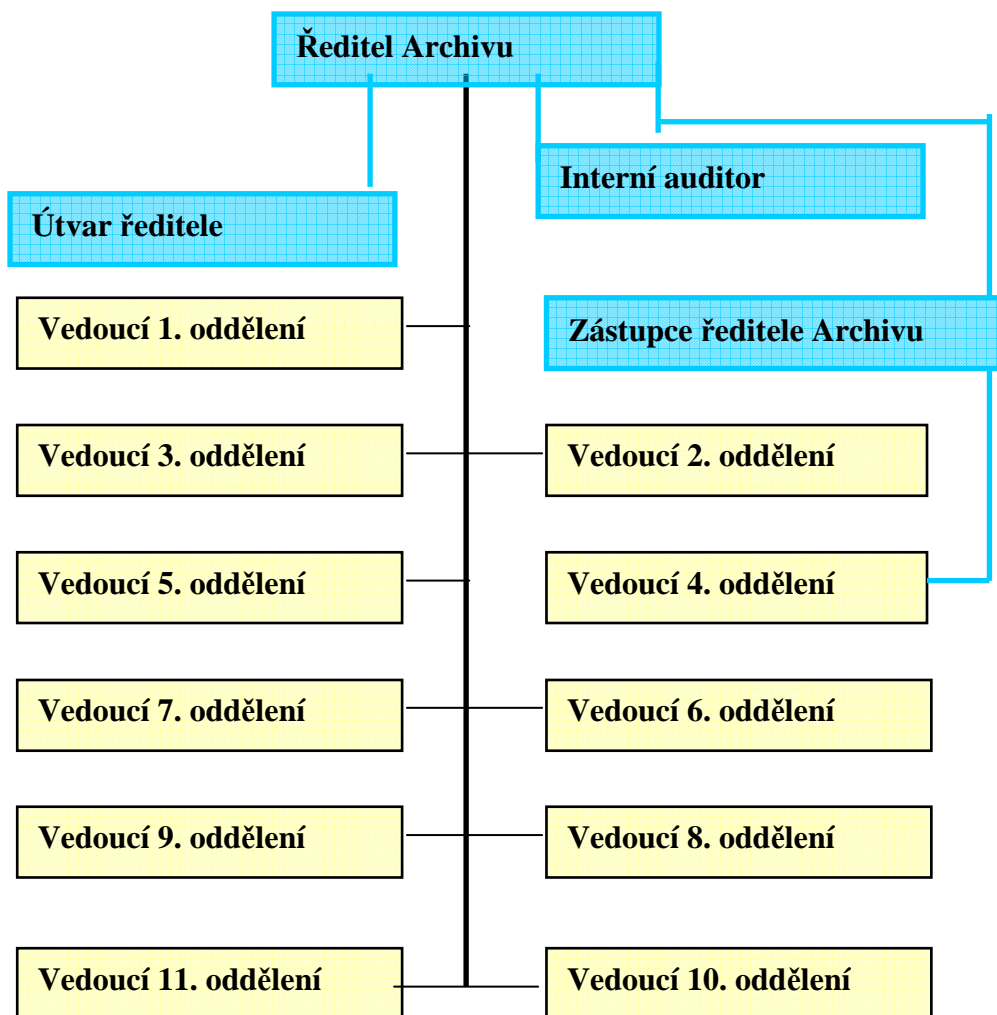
Ředitel Archivu

Interní auditor

Útvar ředitele

Vedoucí 1. oddělení

Zástupce ředitele Archivu

Vedoucí 3. oddělení

Vedoucí 2. oddělení

Vedoucí 5. oddělení

Vedoucí 4. oddělení

Vedoucí 7. oddělení

Vedoucí 6. oddělení

Vedoucí 9. oddělení

Vedoucí 8. oddělení

Vedoucí 11. oddělení

Vedoucí 10. oddělení